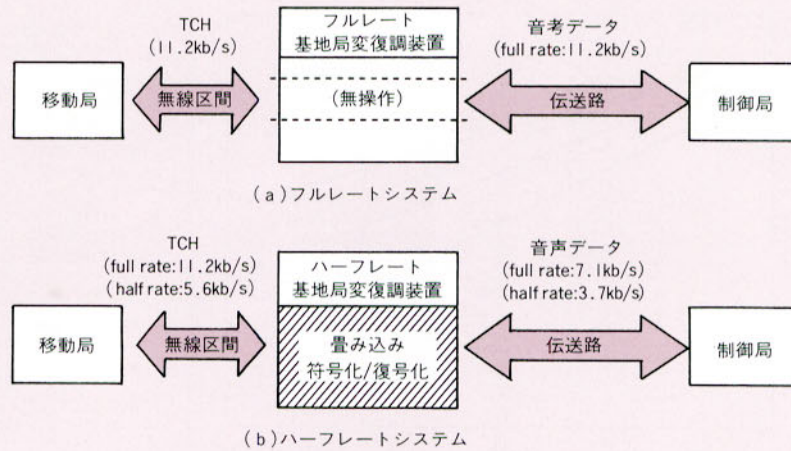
TCH
(11.2kb/s)

フルレート
基地局変復調装置

音考データ
(full rate:11.2kb/s)

移動局

無線区間

(無操作)

伝送路

制御局

(a)フルレートシステム

TCH
(full rate:11.2kb/s)
(half rate:5.6kb/s)

ハーフレート
基地局変復調装置

音声データ
(full rate:7.1kb/s)
(half rate:3.7kb/s)

移動局

無線区間

畳み込み
符号化/復号化

伝送路

制御局

(b)ハーフレートシステム